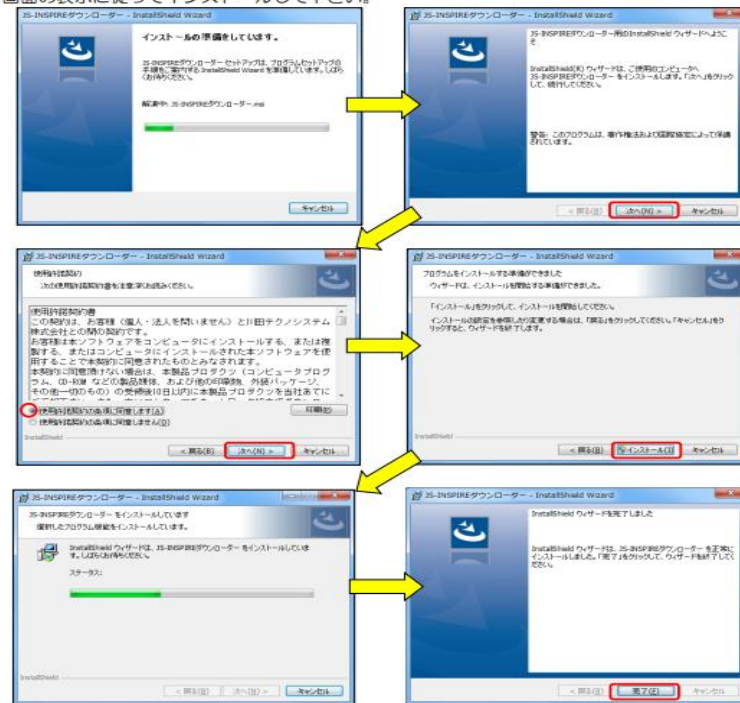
画面の表示に従ってインストールしてください。

JS-INSPIREダウンローダー - InstallShield Wizard

インストールの準備をしています。

JS-INSPIREダウンローダー セットアップは、プログラムセットアップの手順をご案内する InstallShield Wizard を準備しています。しばらくお待ちください。

解凍中: JS-INSPIREダウンローダー.msi

キャンセル

JS-INSPIREダウンローダー - InstallShield Wizard

JS-INSPIREダウンローダー用のInstallShield ウィザードへようこそ

InstallShield(R) ウィザードは、ご使用のコンピュータへ JS-INSPIREダウンローダー をインストールします。「次へ」をクリックして、続行してください。

警告: このプログラムは、著作権法および国際協定によって保護されています。

< 戻る(B)　次へ(N) >　キャンセル

JS-INSPIREダウンローダー - InstallShield Wizard

使用許諾契約

次の使用許諾契約書を注意深くお読みください。

使用許諾契約書
この契約は、お客様（個人・法人を問いません）と川田テクノシステム株式会社との間の契約です。
お客様は本ソフトウェアをコンピュータにインストールする、または複製する、またはコンピュータにインストールされた本ソフトウェアを使用することで本契約に同意されたものとみなされます。
本契約に同意頂けない場合は、本製品プロダクツ（コンピュータプログラム、CD-ROM などの製品媒体、および他の印刷物、外装パッケージ、その他一切のもの）の受領後10日以内に本製品プロダクツを当社あてに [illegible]

◉ 使用許諾契約の条項に同意します(A)
○ 使用許諾契約の条項に同意しません(D)

印刷(P)

InstallShield

< 戻る(B)　次へ(N) >　キャンセル

JS-INSPIREダウンローダー - InstallShield Wizard

プログラムをインストールする準備ができました

ウィザードは、インストールを開始する準備ができました。

「インストール」をクリックして、インストールを開始してください。

インストールの設定を参照したり変更する場合は、「戻る」をクリックしてください。「キャンセル」をクリックすると、ウィザードを終了します。

InstallShield

< 戻る(B)　インストール(I)　キャンセル

JS-INSPIREダウンローダー - InstallShield Wizard

JS-INSPIREダウンローダー をインストールしています

選択したプログラム機能をインストールしています。

InstallShield ウィザードは、JS-INSPIREダウンローダー をインストールしています。しばらくお待ちください。

ステータス:

InstallShield

< 戻る(B)　次へ(N) >　キャンセル

JS-INSPIREダウンローダー - InstallShield Wizard

InstallShield ウィザードを完了しました

InstallShield ウィザードは、JS-INSPIREダウンローダー を正常にインストールしました。「完了」をクリックして、ウィザードを終了してください。

< 戻る(B)　完了(F)　キャンセル